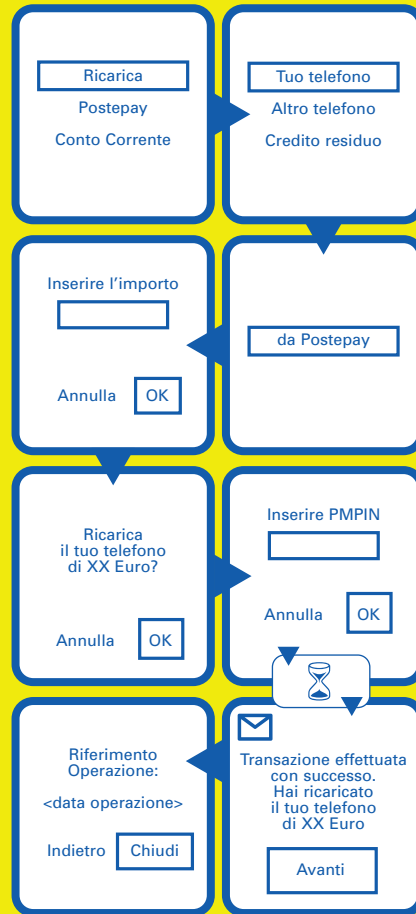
Ricarica
Postepay
Conto Corrente

Tuo telefono
Altro telefono
Credito residuo

Inserire l'importo

Annulla OK

da Postepay

Ricarica il tuo telefono di XX Euro?

Annulla OK

Inserire PMPIN

Annulla OK

Riferimento Operazione:

<data operazione>

Indietro Chiudi

Transazione effettuata con successo. Hai ricaricato il tuo telefono di XX Euro

Avanti